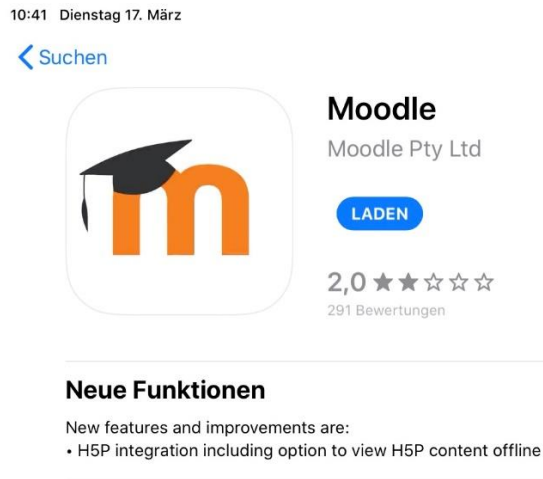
10:41 Dienstag 17. März

Suchen

Moodle

Moodle Pty Ltd

LADEN

2,0 ★★☆☆☆

291 Bewertungen

Neue Funktionen

New features and improvements are:
• H5P integration including option to view H5P content offline